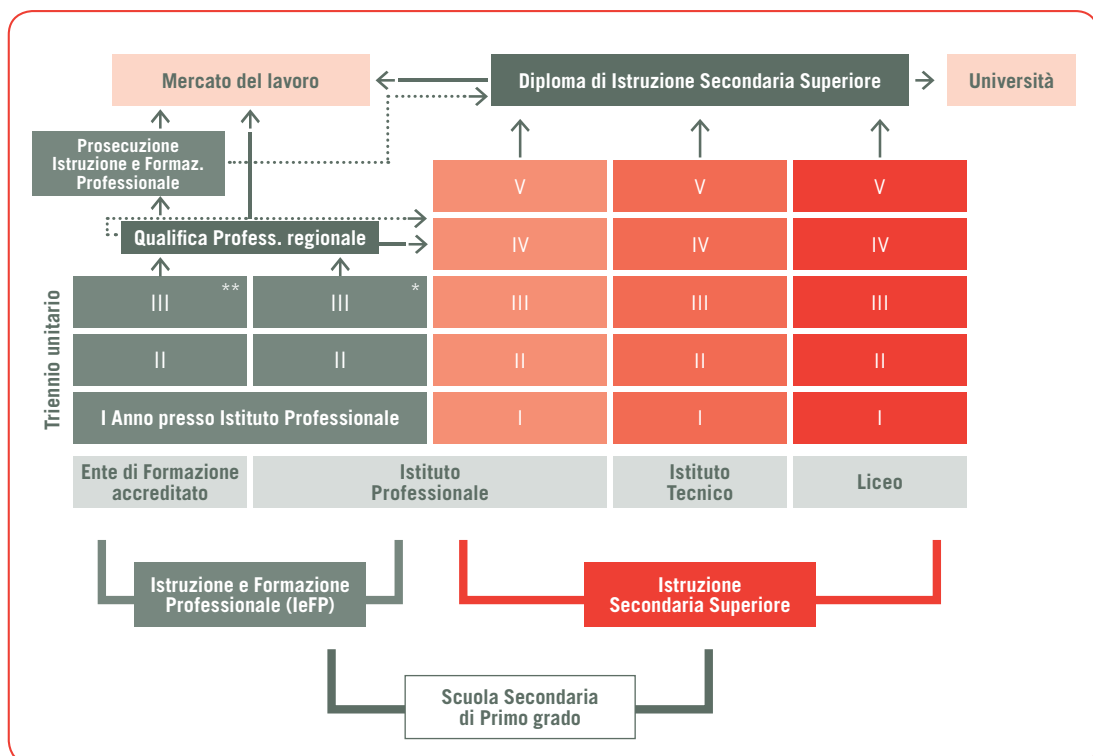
Mercato del lavoro

Diploma di Istruzione Secondaria Superiore

Università

Prosecuzione Istruzione e Formaz. Professionale

Qualifica Profess. regionale

Triennio unitario

| | | | | |
|---|---|---|---|---|
| | | V | V | V |
| | | IV | IV | IV |
| III ** | III * | III | III | III |
| II | II | II | II | II |
| I Anno presso Istituto Professionale | | I | I | I |
| Ente di Formazione accreditato | Istituto Professionale | | Istituto Tecnico | Liceo |

Istruzione e Formazione Professionale (IeFP)

Istruzione Secondaria Superiore

Scuola Secondaria di Primo grado